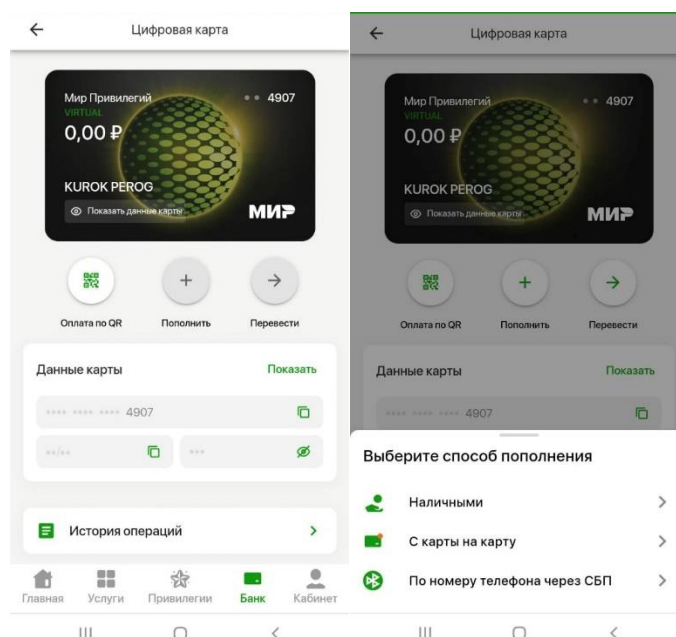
Цифровая карта

Мир Привилегий
VIRTUAL
•• 4907
0,00 ₽
KUROK PEROG
Показать данные карты
МИР

Оплата по QR
Пополнить
Перевести

Данные карты
Показать
**** **** **** 4907
**/**
***

История операций

Главная
Услуги
Привилегии
Банк
Кабинет

Цифровая карта

Мир Привилегий
VIRTUAL
•• 4907
0,00 ₽
KUROK PEROG
Показать данные карты
МИР

Оплата по QR
Пополнить
Перевести

Данные карты
Показать
**** **** **** 4907

Выберите способ пополнения
Наличными
С карты на карту
По номеру телефона через СБП